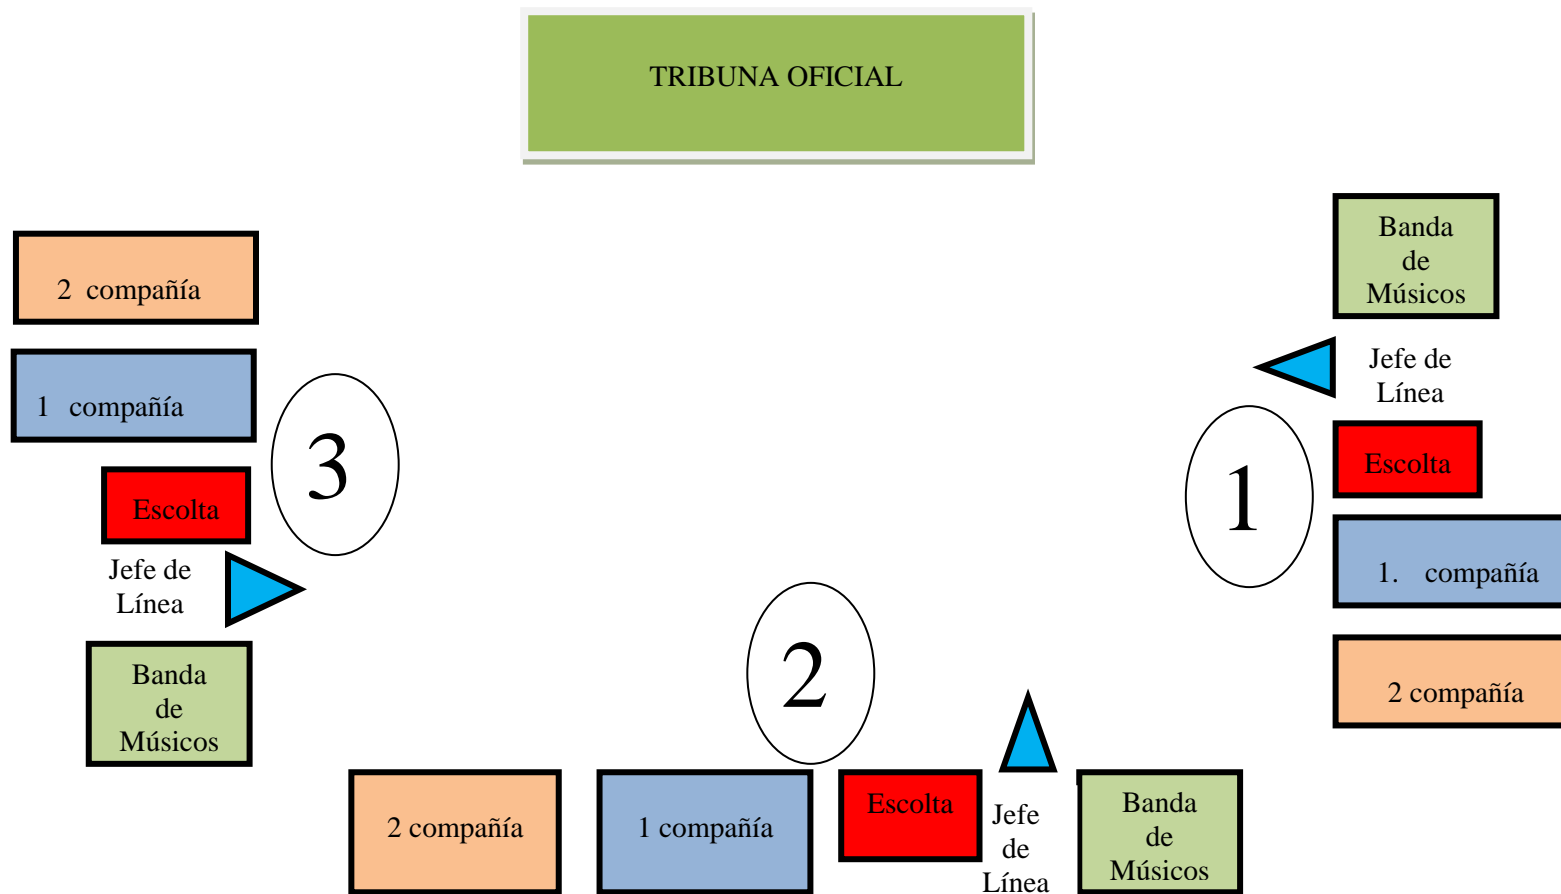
TRIBUNA OFICIAL

2 compañía

1 compañía

3

Escolta

Jefe de Línea

Banda de Músicos

Banda de Músicos

Jefe de Línea

1

Escolta

1. compañía

2 compañía

2

2 compañía

1 compañía

Escolta

Jefe de Línea

Banda de Músicos